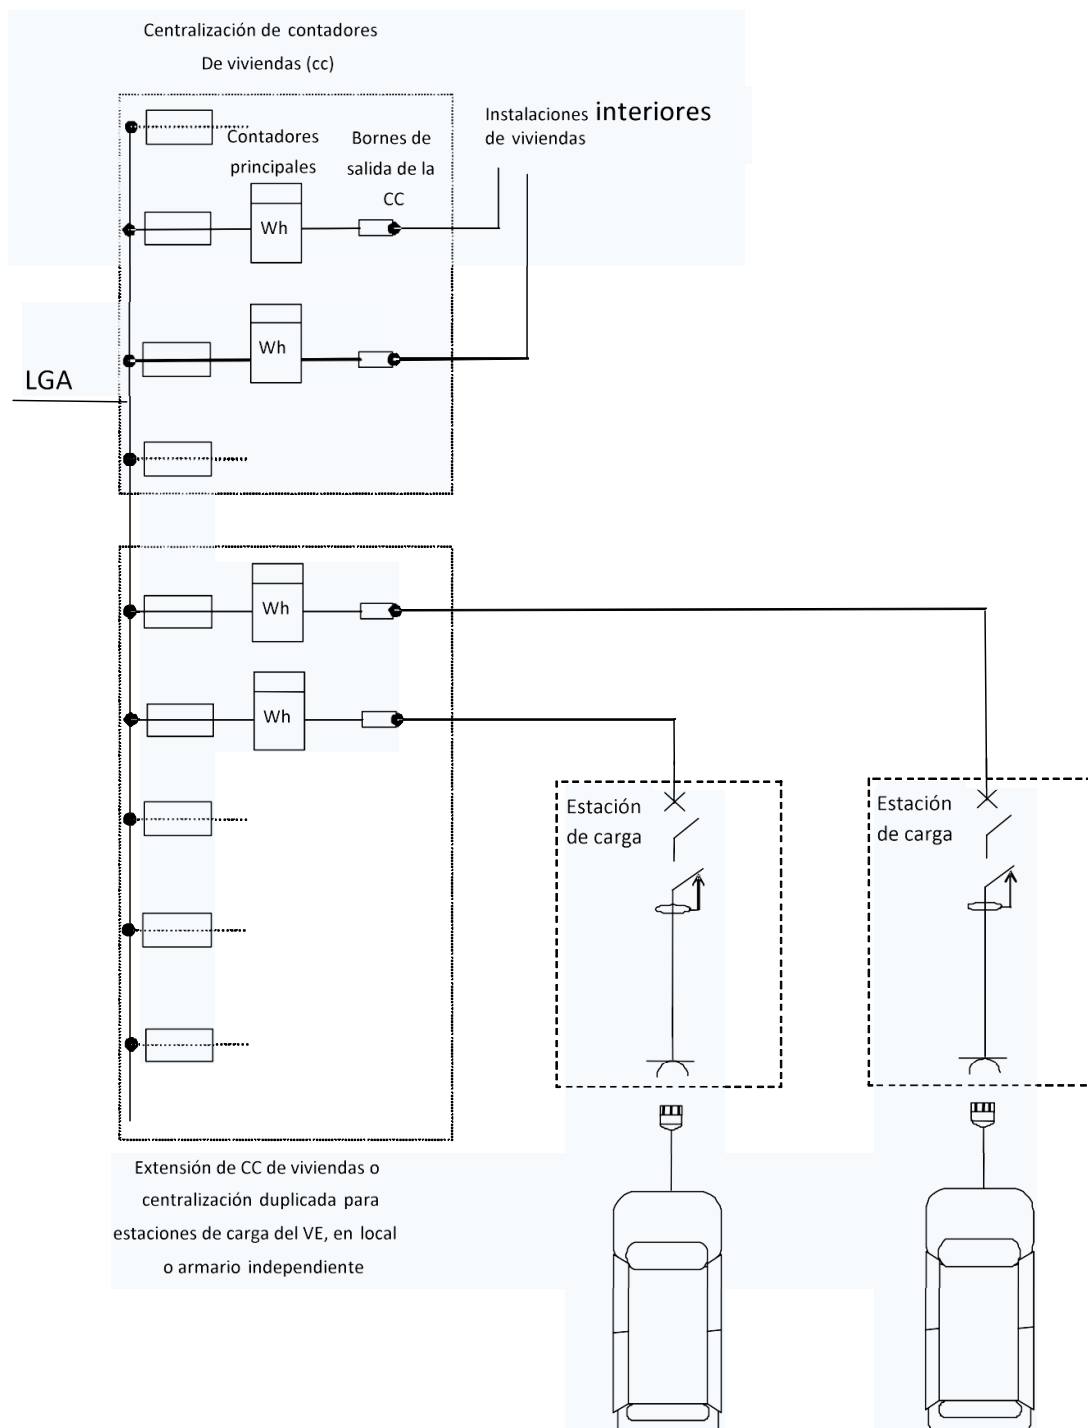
Centralización de contadores
De viviendas (cc)

Instalaciones interiores de viviendas

Contadores principales

Bornes de salida de la CC

Wh

Wh

LGA

Wh

Wh

Estación de carga

Estación de carga

Extensión de CC de viviendas o centralización duplicada para estaciones de carga del VE, en local o armario independiente